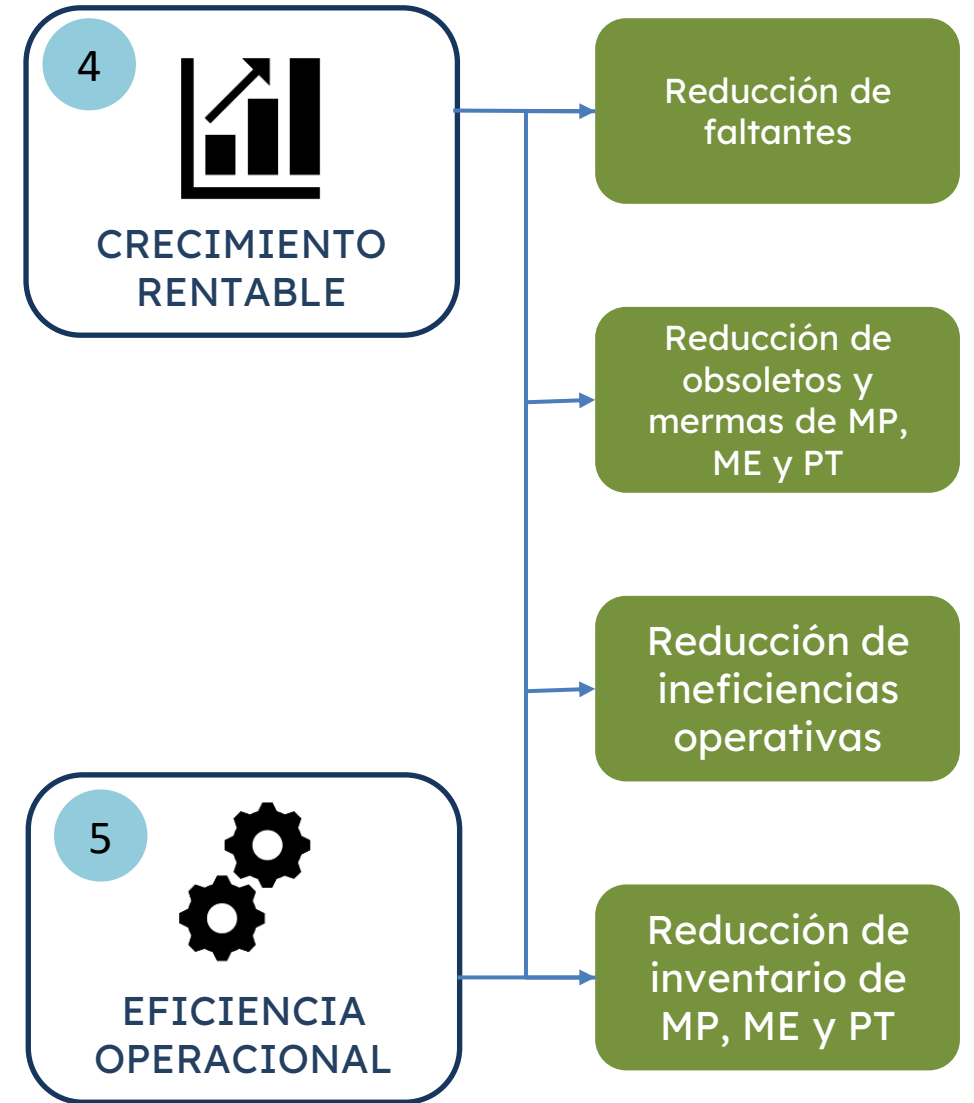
4

CRECIMIENTO RENTABLE

5

EFICIENCIA OPERACIONAL

Reducción de faltantes

Reducción de obsoletos y mermas de MP, ME y PT

Reducción de ineficiencias operativas

Reducción de inventario de MP, ME y PT